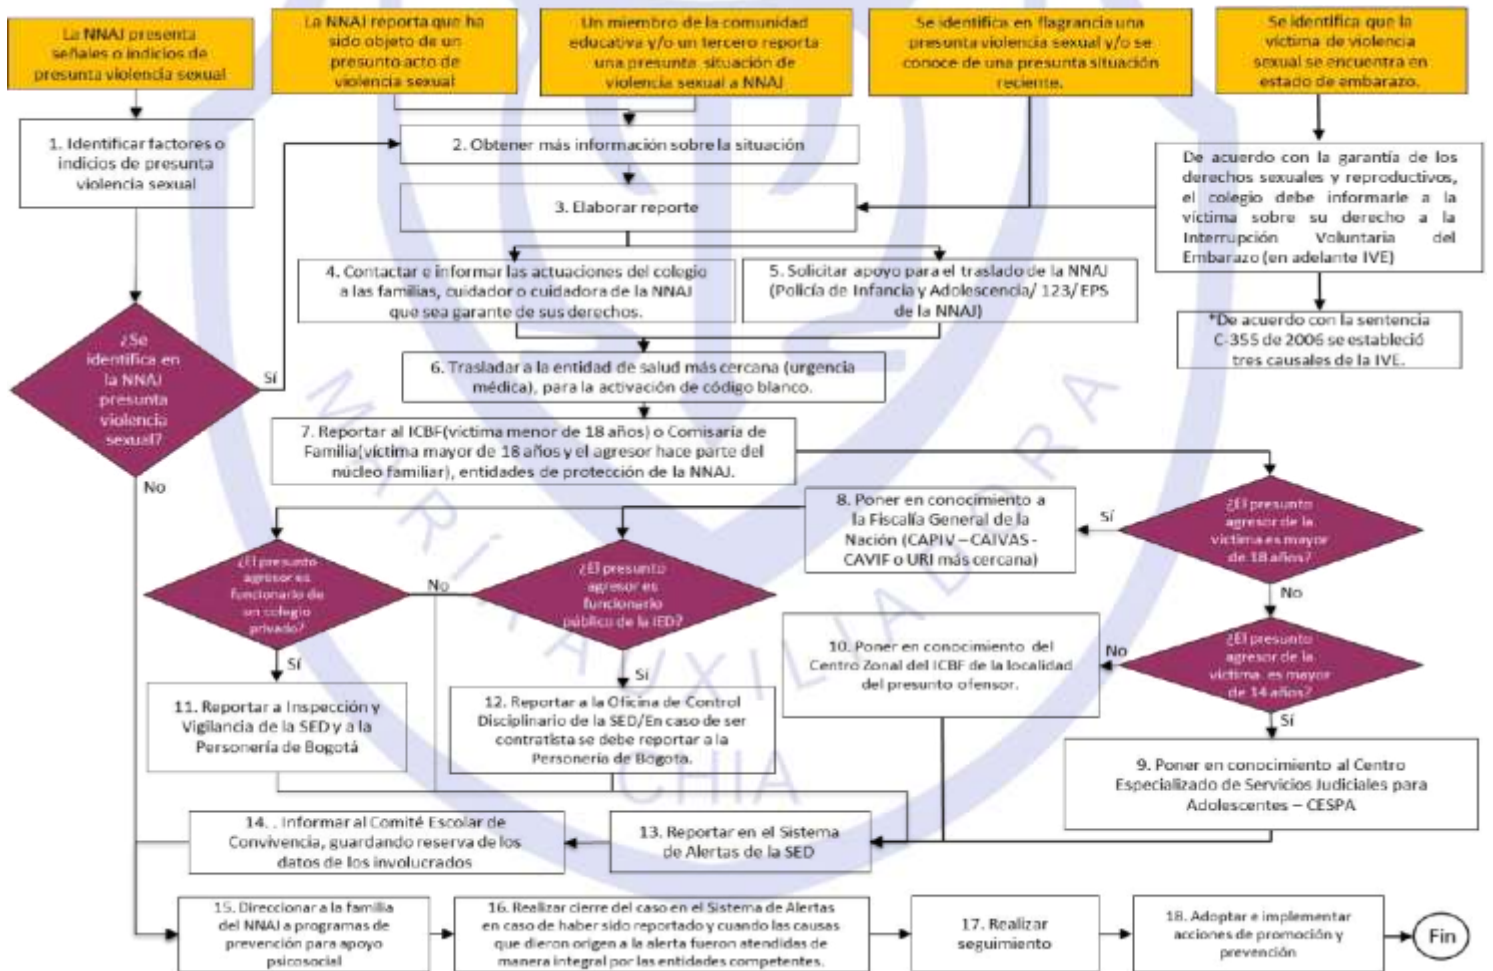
La NNAJ presenta señales o indicios de presunta violencia sexual

La NNAJ reporta que ha sido objeto de un presunto acto de violencia sexual

Un miembro de la comunidad educativa y/o un tercero reporta una presunta situación de violencia sexual a NNAJ

Se identifica en flagrancia una presunta violencia sexual y/o se conoce de una presunta situación reciente.

Se identifica que la víctima de violencia sexual se encuentra en estado de embarazo.

1. Identificar factores o indicios de presunta violencia sexual

2. Obtener más información sobre la situación

3. Elaborar reporte

De acuerdo con la garantía de los derechos sexuales y reproductivos, el colegio debe informarle a la víctima sobre su derecho a la Interrupción Voluntaria del Embarazo (en adelante IVE)

*De acuerdo con la sentencia C-355 de 2006 se estableció tres causales de la IVE.

4. Contactar e informar las actuaciones del colegio a las familias, cuidador o cuidadora de la NNAJ que sea garante de sus derechos.

5. Solicitar apoyo para el traslado de la NNAJ (Policía de Infancia y Adolescencia/ 123/ EPS de la NNAJ)

¿Se identifica en la NNAJ presunta violencia sexual?

Sí

No

6. Trasladar a la entidad de salud más cercana (urgencia médica), para la activación de código blanco.

7. Reportar al ICBF(víctima menor de 18 años) o Comisaría de Familia(víctima mayor de 18 años y el agresor hace parte del núcleo familiar), entidades de protección de la NNAJ.

8. Poner en conocimiento a la Fiscalía General de la Nación (CAPIV – CAIVAS - CAVIF o URI más cercana)

Sí

¿El presunto agresor de la víctima es mayor de 18 años?

No

¿El presunto agresor es funcionario de un colegio privado?

No

¿El presunto agresor es funcionario público de la IED?

Sí

Sí

10. Poner en conocimiento del Centro Zonal del ICBF de la localidad del presunto ofensor.

No

¿El presunto agresor de la víctima es mayor de 14 años?

Sí

11. Reportar a Inspección y Vigilancia de la SED y a la Personería de Bogotá

12. Reportar a la Oficina de Control Disciplinario de la SED/En caso de ser contratista se debe reportar a la Personería de Bogota.

9. Poner en conocimiento al Centro Especializado de Servicios Judiciales para Adolescentes – CESPA

14. . Informar al Comité Escolar de Convivencia, guardando reserva de los datos de los involucrados

13. Reportar en el Sistema de Alertas de la SED

15. Direccionar a la familia del NNAJ a programas de prevención para apoyo psicosocial

16. Realizar cierre del caso en el Sistema de Alertas en caso de haber sido reportado y cuando las causas que dieron origen a la alerta fueron atendidas de manera integral por las entidades competentes.

17. Realizar seguimiento

18. Adoptar e implementar acciones de promoción y prevención

Fin

MARÍA AUXILIADORA CHIA